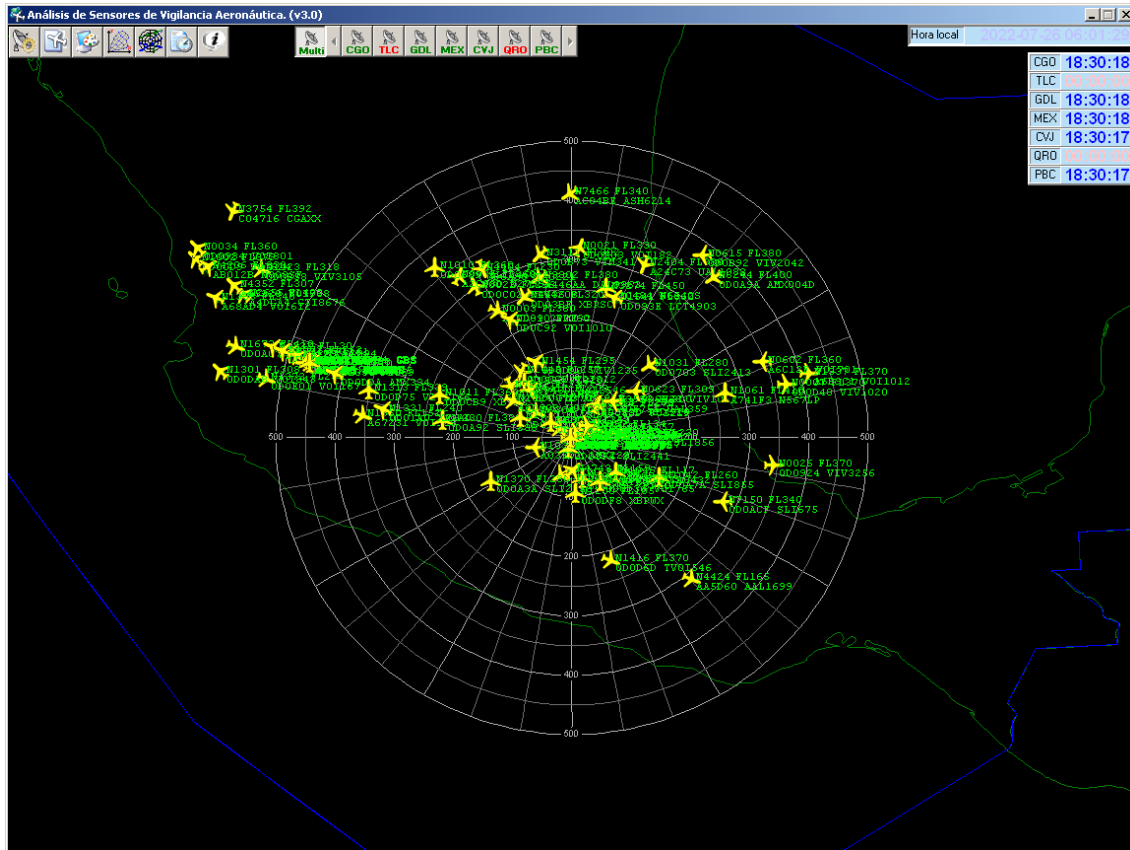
Análisis de Sensores de Vigilancia Aeronáutica. (v3.0)

Multi CGO TLC GDL MEX CVJ QRO PBC

Hora local 2022-07-26 06:01:29

| CGO | 18:30:18 |
|---|---|
| TLC | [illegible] |
| GDL | 18:30:18 |
| MEX | 18:30:18 |
| CVJ | 18:30:17 |
| QRO | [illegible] |
| PBC | 18:30:17 |

500
400
300
200
100
500 400 300 200 100 100 200 300 400 500
100
200
300
400
500

N3754 FL392
C04716 CGAXX

N7466 FL340
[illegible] ASH6214

N0034 FL360
N4352 FL307
N0021 FL330
N0615 FL380
0D0A3A AMX004D
N0003 FL350
0D0C92 VOI1010
N1301 FL30
N1454 FL295
N1031 FL280
0D0703 SLI2413
N0602 FL360
FL370
0D0A92 SLI
N1061
N0023 FL370
0D0924 VIV3256
N1370
0D0A3E
0D0DF8 XBPUX
N1150 FL340
0D0ACF SLI575
N1416 FL370
0D0D6D TVO1546
N4424 FL166
AA5D60 AAL1699